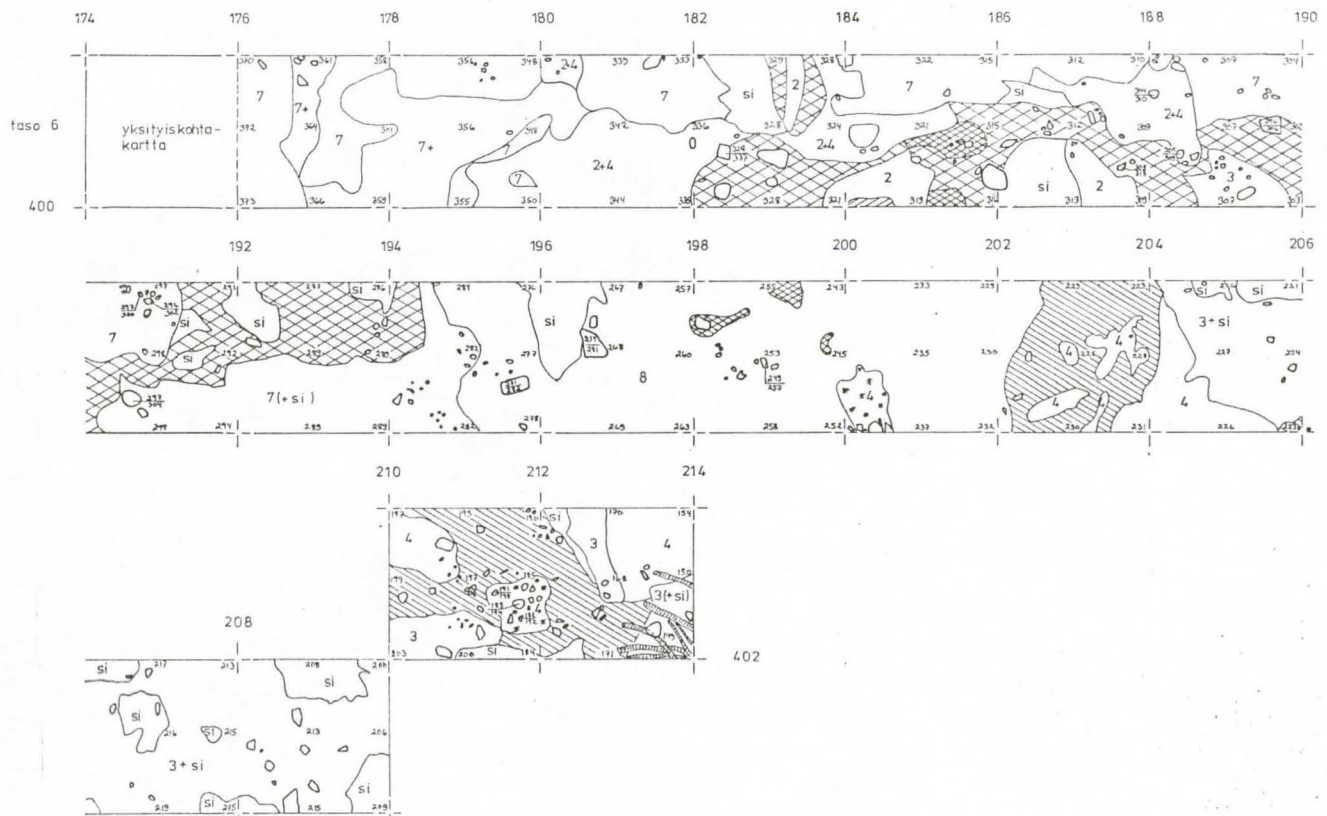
174 176 178 180 182 184 186 188 190

taso 6

yksityiskohtakartta

400

7 7+ 7 7+ 34 7 0 2+4 7 si 2 2+4 7 2 si si 2 2+4 7 3

370 361 358 356 348 335 333 329 328 322 315 312 310 309 304 372 344 341 356 343 342 336 328 324 321 315 312 309 373 366 359 355 350 344 338 328 321 319 314 313 309 307

192 194 196 198 200 202 204 206

7 si si si 7(+si) si 8 4 4 4 4 3+si si si 4

291 293 296 297 276 267 257 255 243 233 229 225 223 241 292 272 268 260 253 245 235 230 227 224 299 294 289 289 282 278 269 263 258 252 237 234 230 231 226

210 212 214

4 3 4 3(+si) 3 si si

192 190 176 154 179 197 195 193 171 203 200 184

402

208

si si si 3+si si si si

217 213 209 204 216 215 213 206 219 225 215 209